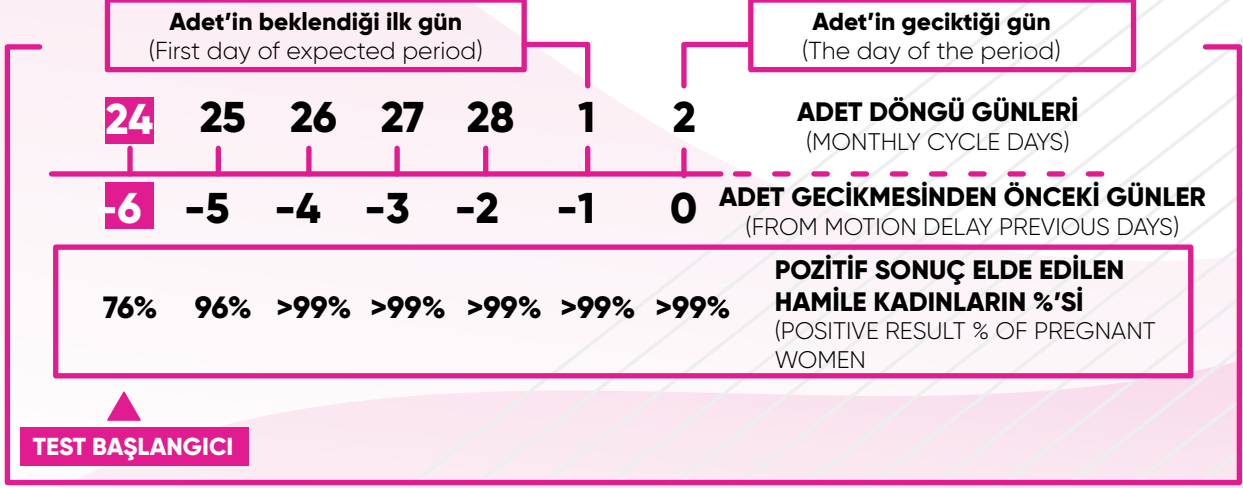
Adet'in beklendiği ilk gün
(First day of expected period)

Adet'in geciktiği gün
(The day of the period)

| 24 | 25 | 26 | 27 | 28 | 1 | 2 |
|---|---|---|---|---|---|---|
| -6 | -5 | -4 | -3 | -2 | -1 | 0 |

ADET DÖNGÜ GÜNLERİ
(MONTHLY CYCLE DAYS)

ADET GECİKMESİNDEN ÖNCEKİ GÜNLER
(FROM MOTION DELAY PREVIOUS DAYS)

76% 96% >99% >99% >99% >99% >99%

POZİTİF SONUÇ ELDE EDİLEN HAMİLE KADINLARIN %'Sİ
(POSITIVE RESULT % OF PREGNANT WOMEN

TEST BAŞLANGICI